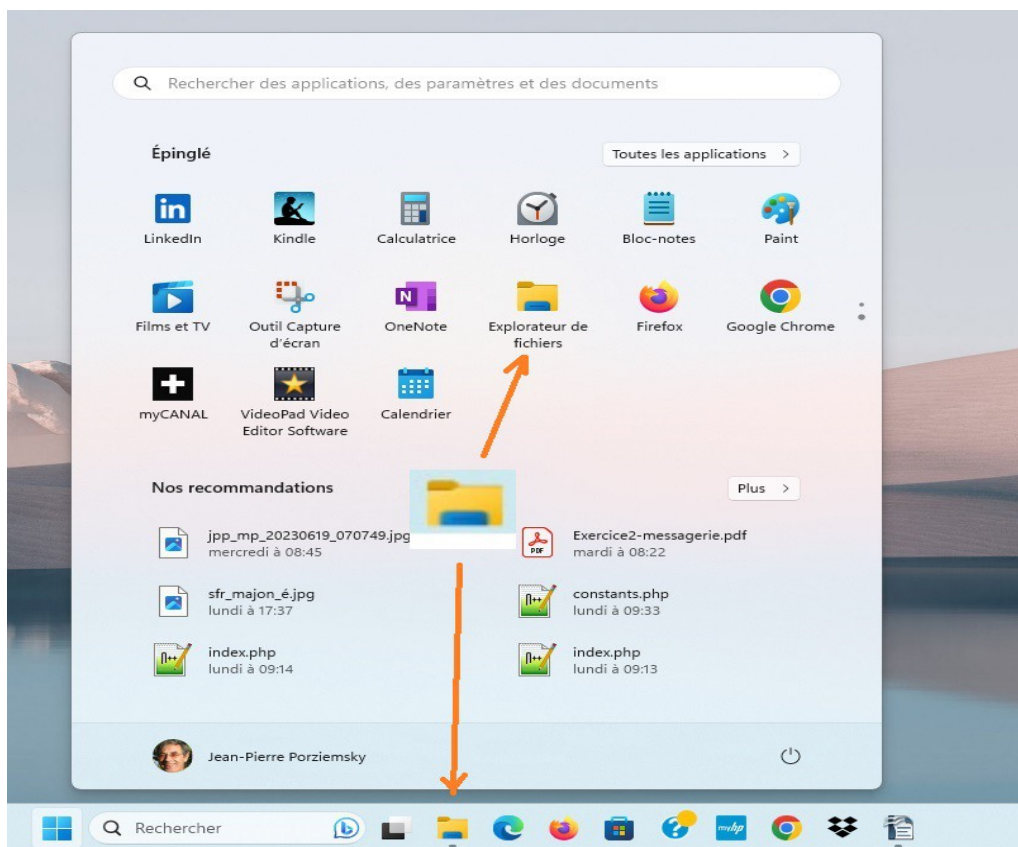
Rechercher des applications, des paramètres et des documents

Épinglé

Toutes les applications >

LinkedIn
Kindle
Calculatrice
Horloge
Bloc-notes
Paint

Films et TV
Outil Capture d'écran
OneNote
Explorateur de fichiers
Firefox
Google Chrome

myCANAL
VideoPad Video Editor Software
Calendrier

Nos recommandations

Plus >

jpp_mp_20230619_070749.jpg
mercredi à 08:45

Exercice2-messagerie.pdf
mardi à 08:22

sfr_majon_é.jpg
lundi à 17:37

constants.php
lundi à 09:33

index.php
lundi à 09:14

index.php
lundi à 09:13

Jean-Pierre Porziemsky

Rechercher